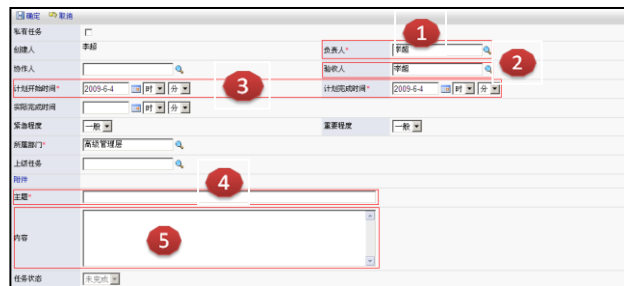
确定 取消

私有任务

创建人 李毅

负责人* 李丽

协作人

验收人 李丽

计划开始时间* 2009-6-4 时 分

计划完成时间* 2009-6-4 时 分

实际完成时间 时 分

紧急程度 一般

重要程度 一般

所属部门* 高级管理层

上级任务

附件

主题*

内容

任务状态 未完成

1

2

3

4

5